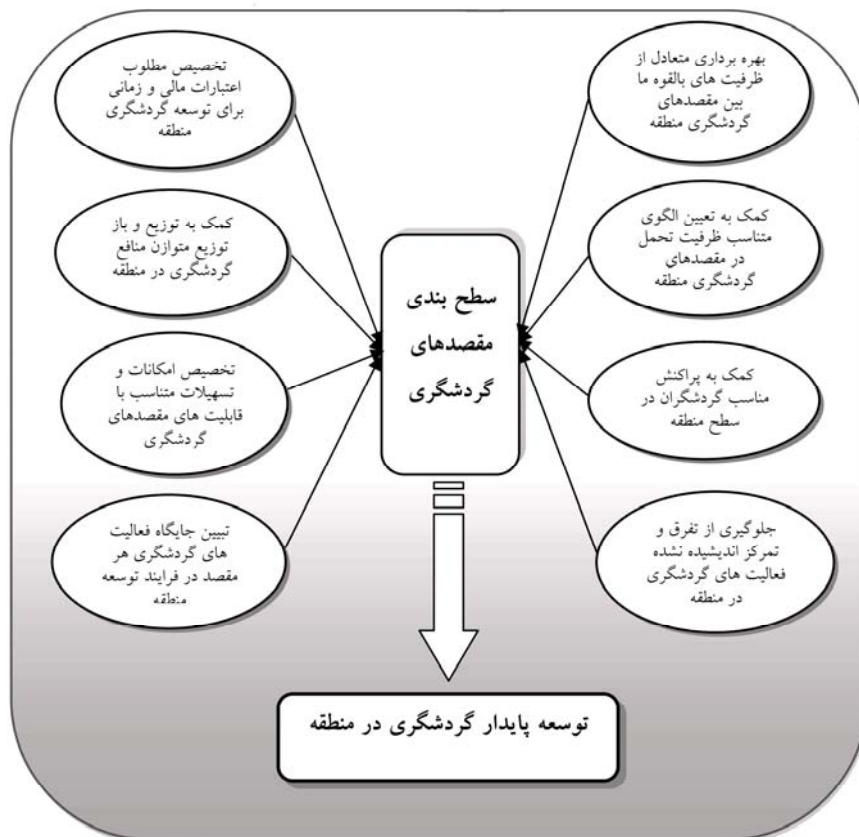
بهره برداری متعادل از ظرفیت های بالقوه ما بین مقصدهای گردشگری منطقه

تخصیص مطلوب اعتبارات مالی و زمانی برای توسعه گردشگری منطقه

کمک به تعیین الگوی متناسب ظرفیت تحمل در مقصدهای گردشگری منطقه

کمک به توزیع و باز توزیع متوازن منافع گردشگری در منطقه

سطح بندی مقصدهای گردشگری

کمک به پراکنش مناسب گردشگران در سطح منطقه

تخصیص امکانات و تسهیلات متناسب با قابلیت های مقصدهای گردشگری

جلوگیری از تفرق و تمرکز اندیشیده نشده فعالیت های گردشگری در منطقه

تبیین جایگاه فعالیت های گردشگری هر مقصد در فرایند توسعه منطقه

توسعه پایدار گردشگری در منطقه